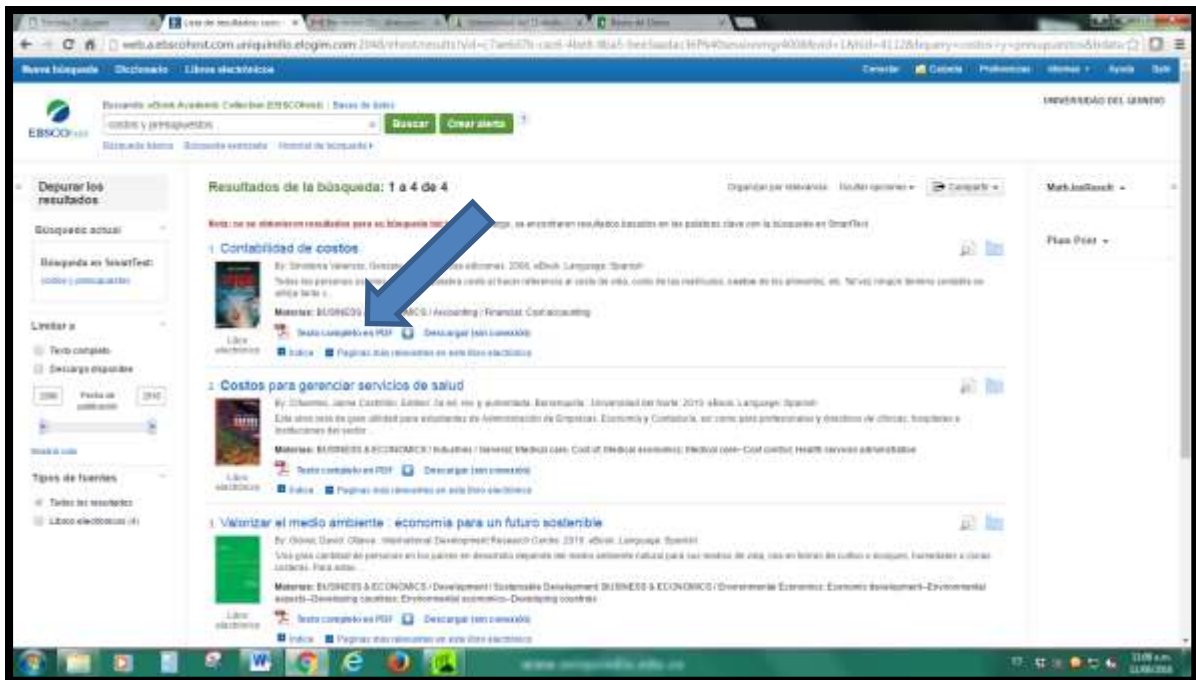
web.a.ebscohost.com.uniquindio.elogim.com

Nueva búsqueda   Diccionario   Libros electrónicos

Consultar   Carpeta   Preferencias   Idiomas   Ayuda   Salir

EBSCOhost

Buscando: eBook Academic Collection (EBSCOhost) | Bases de datos

costos y presupuestos

Buscar   Crear alerta   ?

Búsqueda básica   Búsqueda avanzada   Historial de búsqueda

UNIVERSIDAD DEL QUINDIO

Depurar los resultados

Búsqueda actual

Búsqueda en SmartText:
costos y presupuestos

Limitar a

Texto completo
Descarga disponible

2000   Fecha de publicación   2016

Mostrar más

Tipos de fuentes

Todos los resultados
Libros electrónicos (4)

Resultados de la búsqueda: 1 a 4 de 4

Organizar por relevancia   Opciones de página   Compartir

Nota: no se obtuvieron resultados para su búsqueda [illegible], se encontraron resultados basados en las palabras clave con la búsqueda en SmartText

1. Contabilidad de costos

By: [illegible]. 2006. eBook. Language: Spanish

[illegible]

Materias: BUSINESS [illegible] / Accounting / Financial; Cost accounting

Libro electrónico

Texto completo en PDF   Descargar (sin conexión)

Índice   Páginas más relevantes en este libro electrónico

2. Costos para gerenciar servicios de salud

By: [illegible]. Barranquilla : Universidad del Norte. 2010. eBook. Language: Spanish

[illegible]

Materias: BUSINESS & ECONOMICS / Industries / General; Medical care--Cost of; Medical economics; Medical care--Cost control; Health services administration

Libro electrónico

Texto completo en PDF   Descargar (sin conexión)

Índice   Páginas más relevantes en este libro electrónico

3. Valorizar el medio ambiente : economía para un futuro sostenible

By: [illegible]. International Development Research Centre. 2010. eBook. Language: Spanish

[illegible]

Materias: BUSINESS & ECONOMICS / Development / Sustainable Development; BUSINESS & ECONOMICS / Environmental Economics; Economic development--Environmental aspects--Developing countries; Environmental economics--Developing countries

Libro electrónico

Texto completo en PDF   Descargar (sin conexión)

Índice   Páginas más relevantes en este libro electrónico

Math.JaxRender

Plain Print

11:05 a.m.